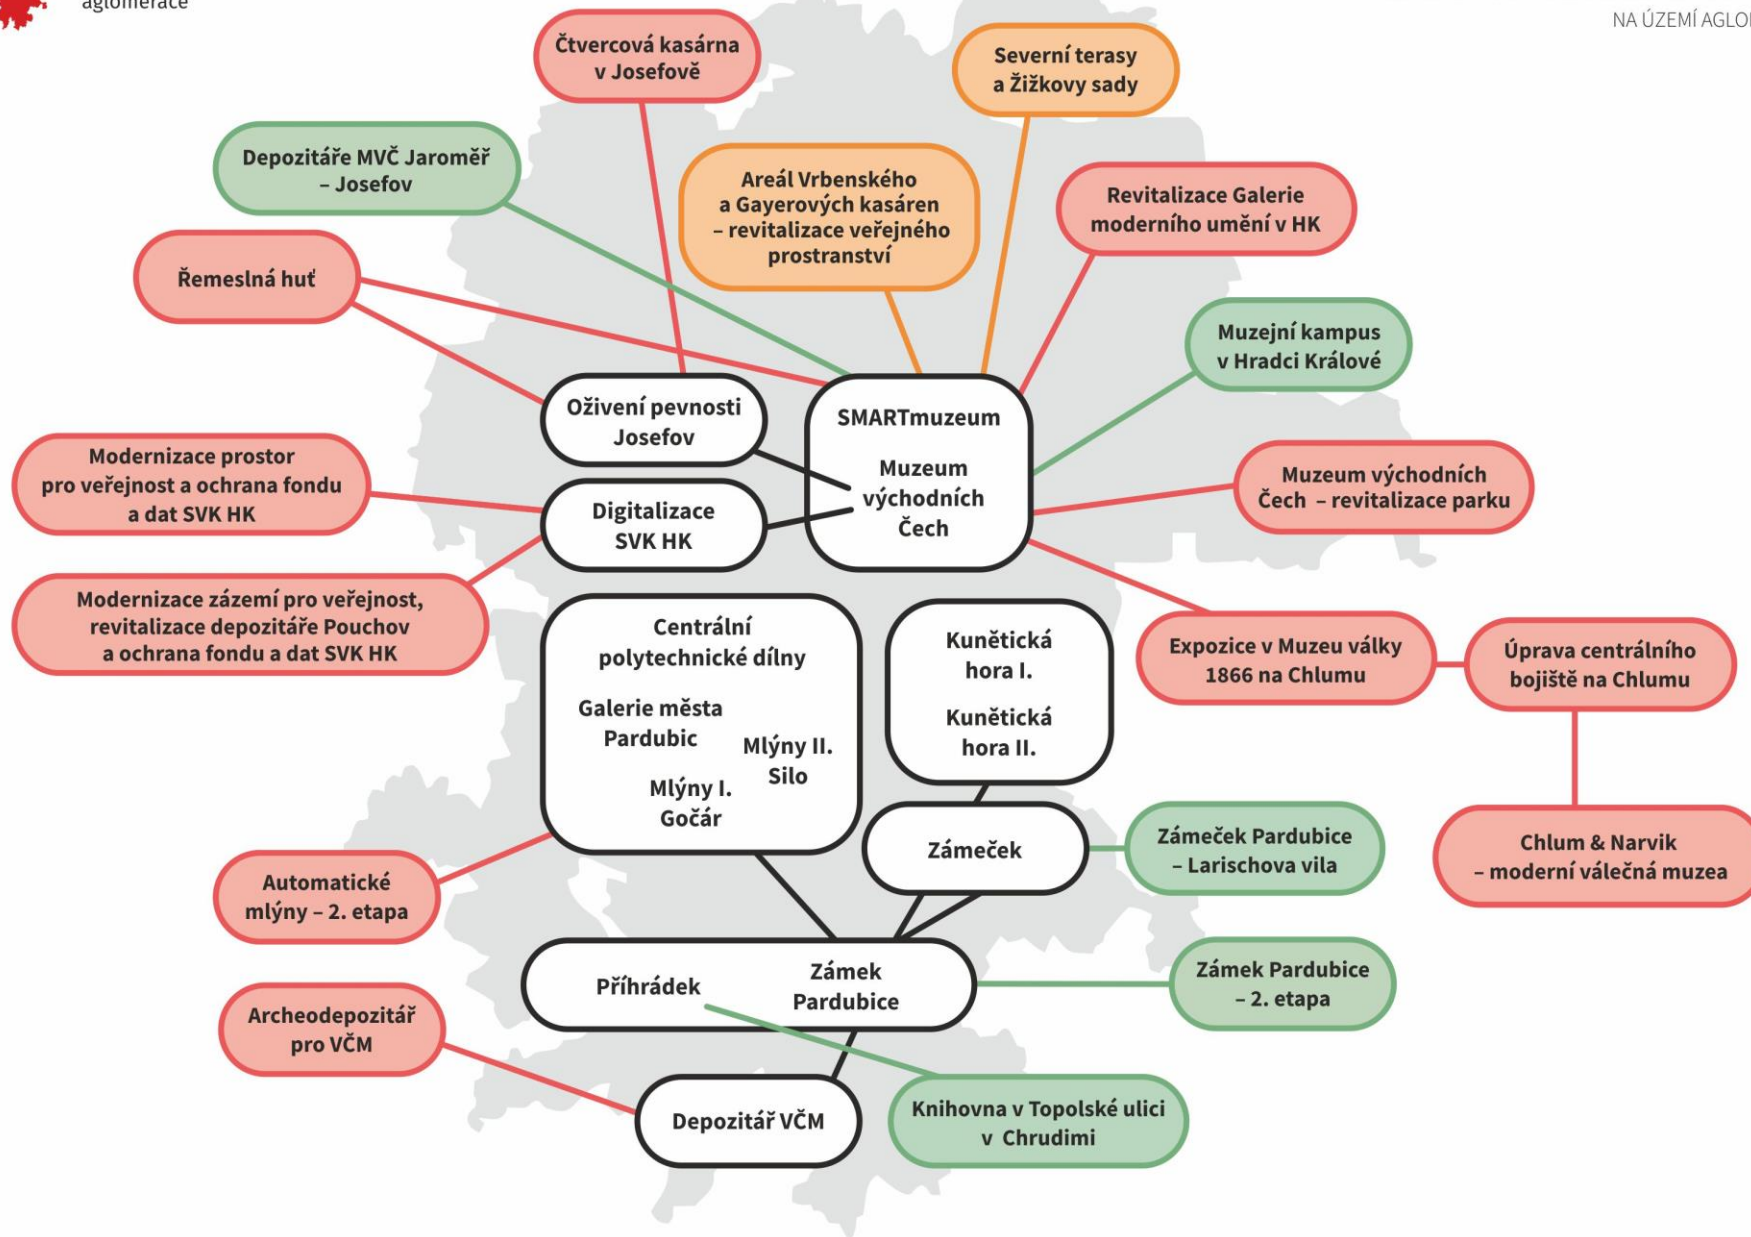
aglomerace

NA ÚZEMÍ AGLO

Čtvercová kasárna v Josefově

Severní terasy a Žižkovy sady

Depozitáře MVČ Jaroměř – Josefov

Areál Vrbenského a Gayerových kasáren – revitalizace veřejného prostranství

Revitalizace Galerie moderního umění v HK

Řemeslná huť

Muzejní kampus v Hradci Králové

Oživení pevnosti Josefov

SMARTmuzeum

Muzeum východních Čech

Modernizace prostor pro veřejnost a ochrana fondu a dat SVK HK

Digitalizace SVK HK

Muzeum východních Čech – revitalizace parku

Modernizace zázemí pro veřejnost, revitalizace depozitáře Pouchov a ochrana fondu a dat SVK HK

Centrální polytechnické dílny

Galerie města Pardubic

Mlýny II. Silo

Mlýny I. Gočár

Kunětická hora I.

Kunětická hora II.

Expozice v Muzeu války 1866 na Chlumu

Úprava centrálního bojiště na Chlumu

Zámeček

Zámeček Pardubice – Larischova vila

Chlum & Narvik – moderní válečná muzea

Automatické mlýny – 2. etapa

Příhrádek

Zámek Pardubice

Zámek Pardubice – 2. etapa

Archeodepozitář pro VČM

Depozitář VČM

Knihovna v Topolské ulici v Chrudimi